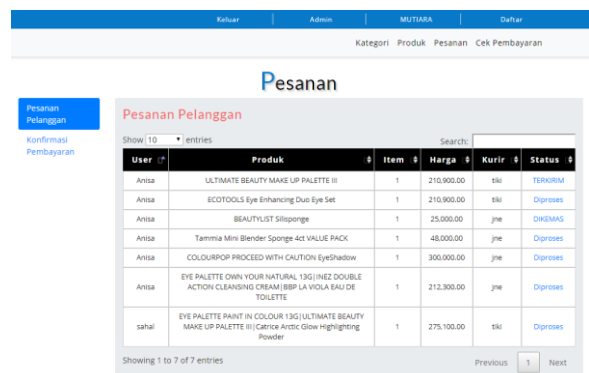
Keluar | Admin | MUTIARA | Daftar

Kategori Produk Pesanan Cek Pembayaran

Pesanan

Pesanan Pelanggan

Konfirmasi Pembayaran

Pesanan Pelanggan

Show 10 entries

Search:

| User | Produk | Item | Harga | Kurir | Status |
|---|---|---|---|---|---|
| Anisa | ULTIMATE BEAUTY MAKE UP PALETTE III | 1 | 210,900.00 | tiki | TERKIRIM |
| Anisa | ECOTOOLS Eye Enhancing Duo Eye Set | 1 | 210,900.00 | tiki | Diproses |
| Anisa | BEAUTYLIST Silisponge | 1 | 25,000.00 | jne | DIKEMAS |
| Anisa | Tammia Mini Blender Sponge 4ct VALUE PACK | 1 | 48,000.00 | jne | Diproses |
| Anisa | COLOURPOP PROCEED WITH CAUTION EyeShadow | 1 | 300,000.00 | jne | Diproses |
| Anisa | EYE PALETTE OWN YOUR NATURAL 13G\|INEZ DOUBLE ACTION CLEANSING CREAM\|BBP LA VIOLA EAU DE TOILETTE | 1 | 212,300.00 | jne | Diproses |
| sahal | EYE PALETTE PAINT IN COLOUR 13G\|ULTIMATE BEAUTY MAKE UP PALETTE III\|Catrice Arctic Glow Highlighting Powder | 1 | 275,100.00 | tiki | Diproses |

Showing 1 to 7 of 7 entries

Previous 1 Next